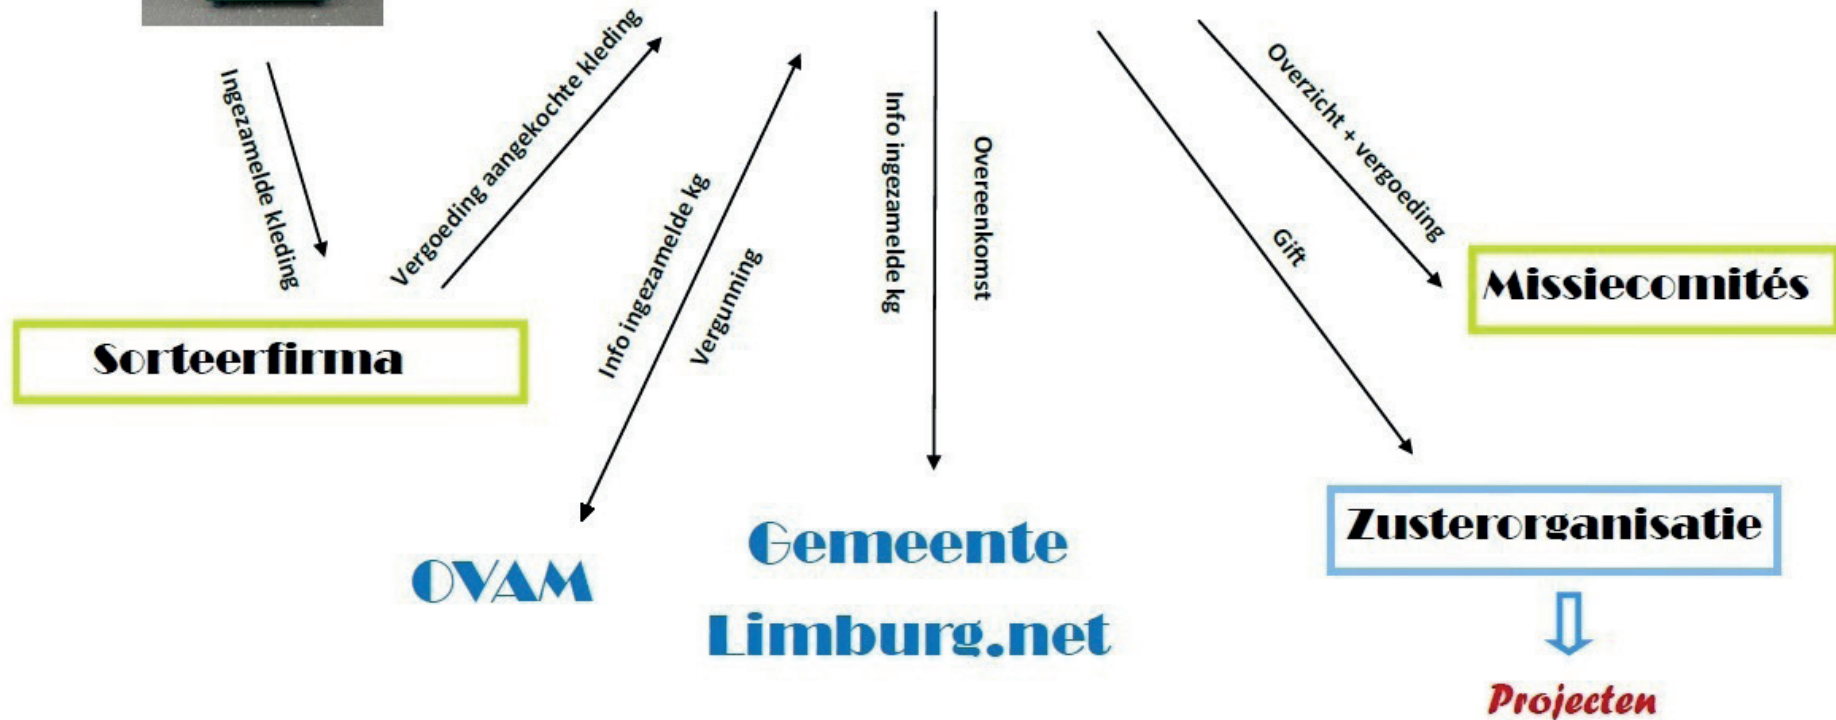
Ingezamelde kleding

Vergoeding aangekochte kleding

Info ingezamelde kg

Vergunning

Info ingezamelde kg

Overeenkomst

Gift

Overzicht + vergoeding

Missiecomités

Sorteerfirma

OVAM

Gemeente
Limburg.net

Zusterorganisatie

Projecten